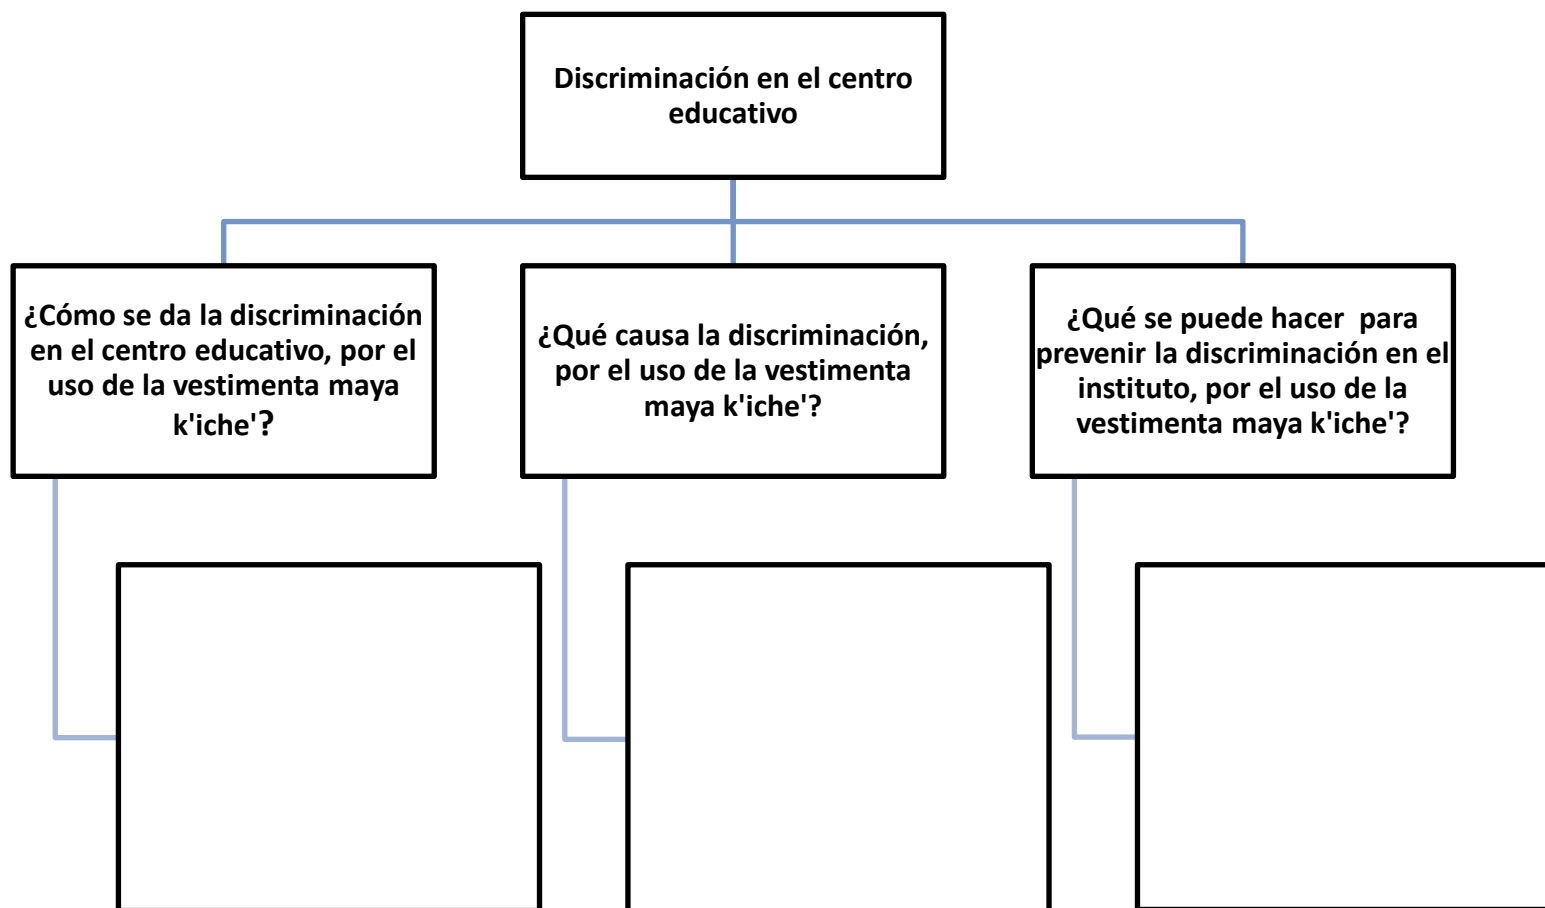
Discriminación en el centro educativo

¿Cómo se da la discriminación en el centro educativo, por el uso de la vestimenta maya k'iche'?

¿Qué causa la discriminación, por el uso de la vestimenta maya k'iche'?

¿Qué se puede hacer para prevenir la discriminación en el instituto, por el uso de la vestimenta maya k'iche'?